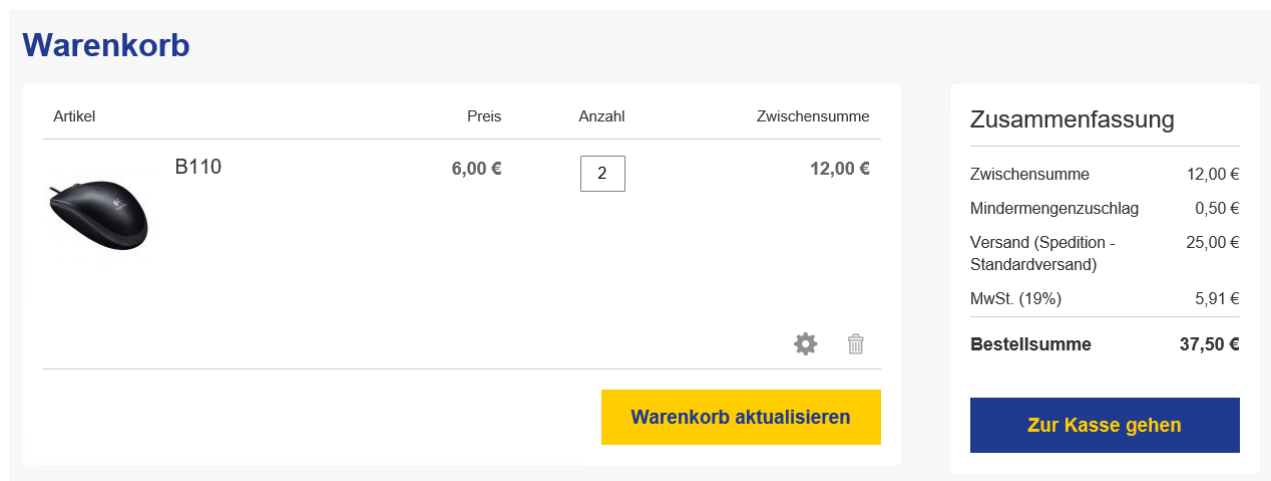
Warenkorb

| Artikel | Preis | Anzahl | Zwischensumme |
|---|---|---|---|
| B110 | 6,00 € | 2 | 12,00 € |

Warenkorb aktualisieren

Zusammenfassung

| | |
|---|---|
| Zwischensumme | 12,00 € |
| Mindermengenzuschlag | 0,50 € |
| Versand (Spedition - Standardversand) | 25,00 € |
| MwSt. (19%) | 5,91 € |
| Bestellsumme | 37,50 € |

Zur Kasse gehen